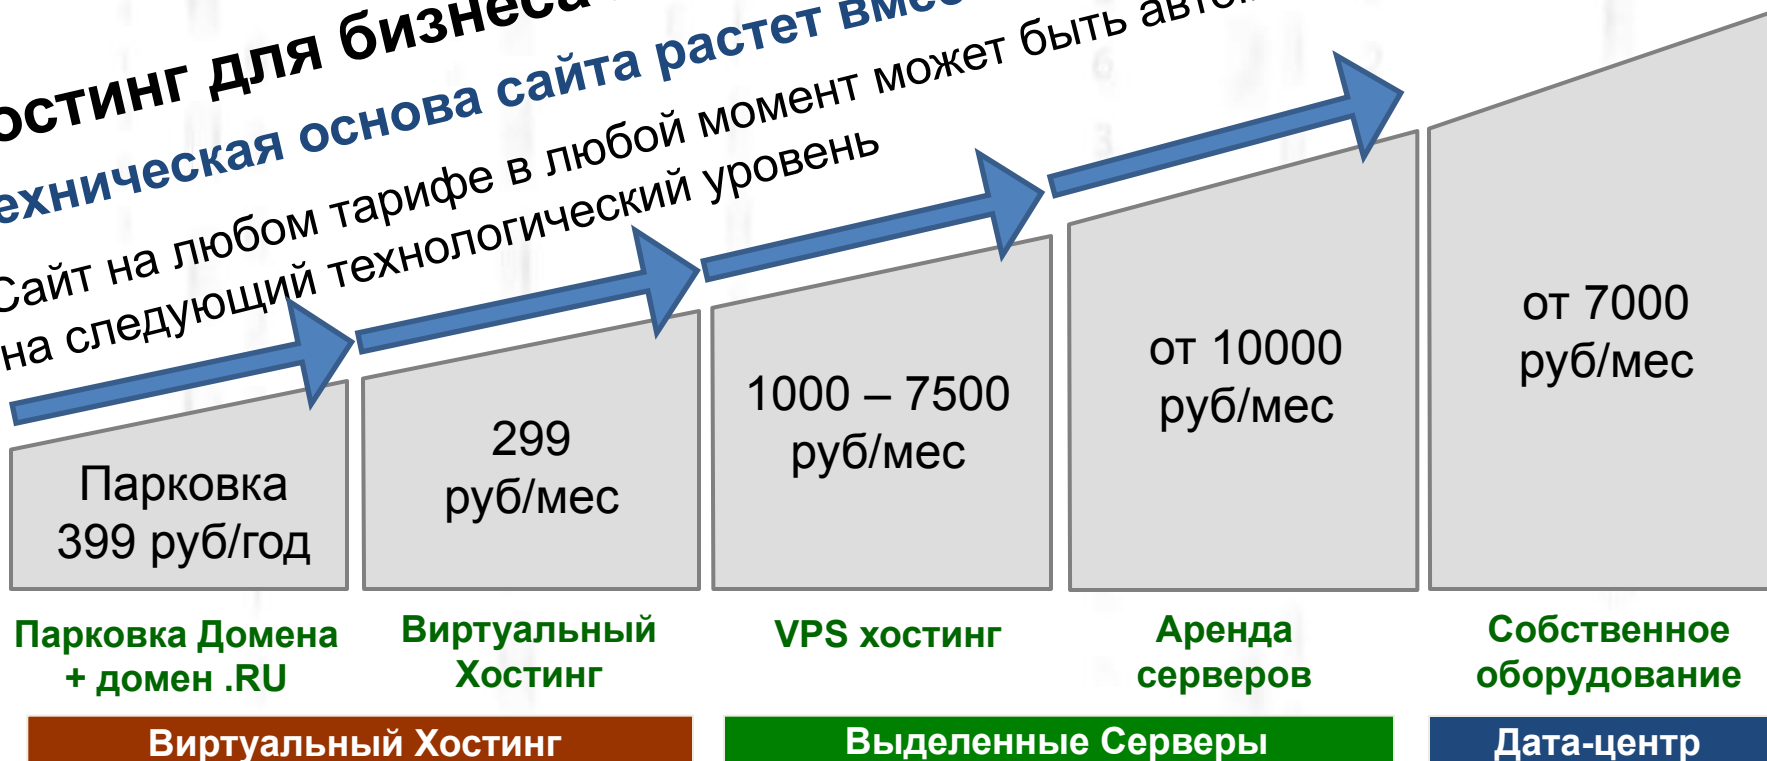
остинг для бизнеса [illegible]

ехническая основа сайта растет вме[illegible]

Сайт на любом тарифе в любой момент может быть авто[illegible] на следующий технологический уровень

Парковка 399 руб/год

299 руб/мес

1000 – 7500 руб/мес

от 10000 руб/мес

от 7000 руб/мес

Парковка Домена + домен .RU

Виртуальный Хостинг

VPS хостинг

Аренда серверов

Собственное оборудование

Виртуальный Хостинг

Выделенные Серверы

Дата-центр